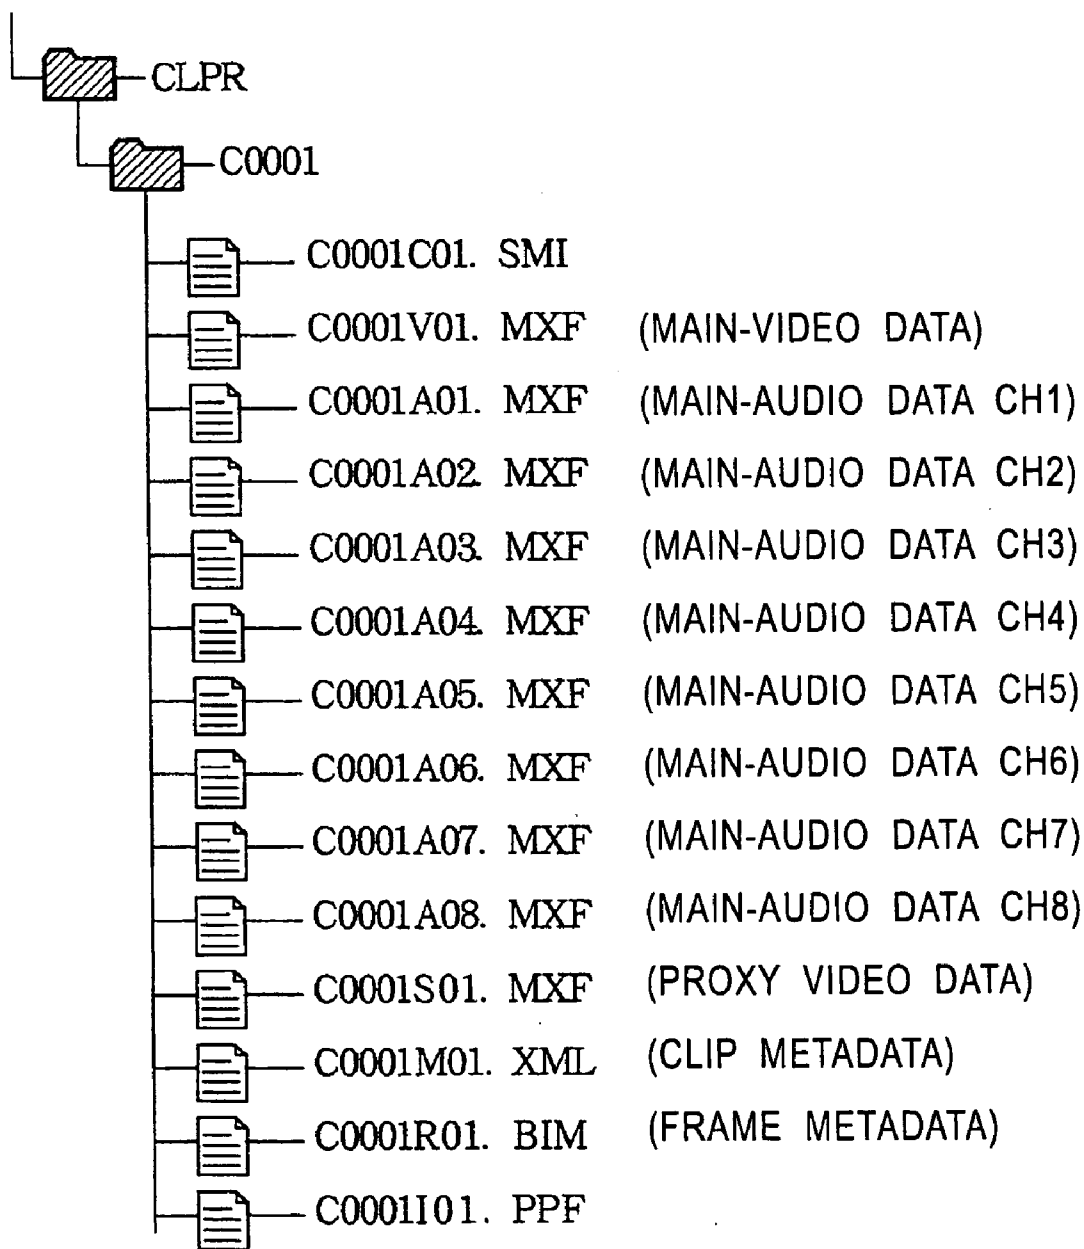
CLPR

C0001

C0001C01. SMI

C0001V01. MXF (MAIN-VIDEO DATA)

C0001A01. MXF (MAIN-AUDIO DATA CH1)

C0001A02. MXF (MAIN-AUDIO DATA CH2)

C0001A03. MXF (MAIN-AUDIO DATA CH3)

C0001A04. MXF (MAIN-AUDIO DATA CH4)

C0001A05. MXF (MAIN-AUDIO DATA CH5)

C0001A06. MXF (MAIN-AUDIO DATA CH6)

C0001A07. MXF (MAIN-AUDIO DATA CH7)

C0001A08. MXF (MAIN-AUDIO DATA CH8)

C0001S01. MXF (PROXY VIDEO DATA)

C0001M01. XML (CLIP METADATA)

C0001R01. BIM (FRAME METADATA)

C0001I01. PPF